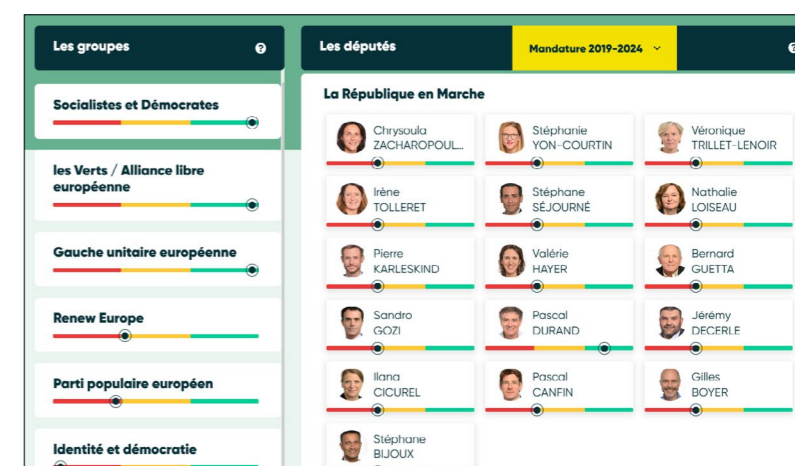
Les groupes

Socialistes et Démocrates

les Verts / Alliance libre européenne

Gauche unitaire européenne

Renew Europe

Parti populaire européen

Identité et démocratie

Les députés

Mandature 2019-2024

La République en Marche

Chrysoula ZACHAROPOUL...

Stéphanie YON-COURTIN

Véronique TRILLET-LENOIR

Irène TOLLERET

Stéphane SÉJOURNÉ

Nathalie LOISEAU

Pierre KARLESKIND

Valérie HAYER

Bernard GUETTA

Sandro GOZI

Pascal DURAND

Jérémy DECERLE

Ilana CICUREL

Pascal CANFIN

Gilles BOYER

Stéphane BIJOUX